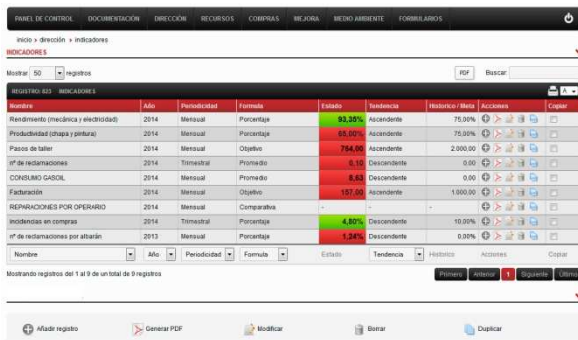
PANEL DE CONTROL DOCUMENTACIÓN DIRECCIÓN RECURSOS COMPRAS MEJORA MEDIO AMBIENTE FORMULARIOS

inicio > dirección > indicadores
INDICADORES

Mostrar 50 registros

PDF Buscar:

REGISTRO: 823 INDICADORES

| Nombre | Año | Periodicidad | Fórmula | Estado | Tendencia | Historico / Meta | Acciones | Copiar |
|---|---|---|---|---|---|---|---|---|
| Rendimiento (mecánica y electricidad) | 2014 | Mensual | Porcentaje | 93,35% | Ascendente | 75,00% | | |
| Productividad (chapa y pintura) | 2014 | Mensual | Porcentaje | 66,00% | Ascendente | 75,00% | | |
| Pasos de taller | 2014 | Mensual | Objetivo | 794,00 | Ascendente | 2.000,00 | | |
| nº de reclamaciones | 2014 | Trimestral | Promedio | 0,10 | Descendente | 0.00 | | |
| CONSUMO GASOIL | 2014 | Mensual | Promedio | 8,63 | Descendente | 0.00 | | |
| Facturación | 2014 | Mensual | Objetivo | 157,00 | Ascendente | 1.000,00 | | |
| REPARACIONES POR OPERARIO | 2014 | Mensual | Comparativa | - | | - | | |
| incidencias en compras | 2014 | Trimestral | Porcentaje | 4,80% | Descendente | 10,00% | | |
| nº de reclamaciones por albarán | 2013 | Mensual | Porcentaje | 1,24% | Descendente | 0,00% | | |
| Nombre | Año | Periodicidad | Formula | Estado | Tendencia | Historico | Acciones | Copiar |

Mostrando registros del 1 al 9 de un total de 9 registros

Primero Anterior 1 Siguiente Último

Añade registro Generar PDF Modificar Borrar Duplicar